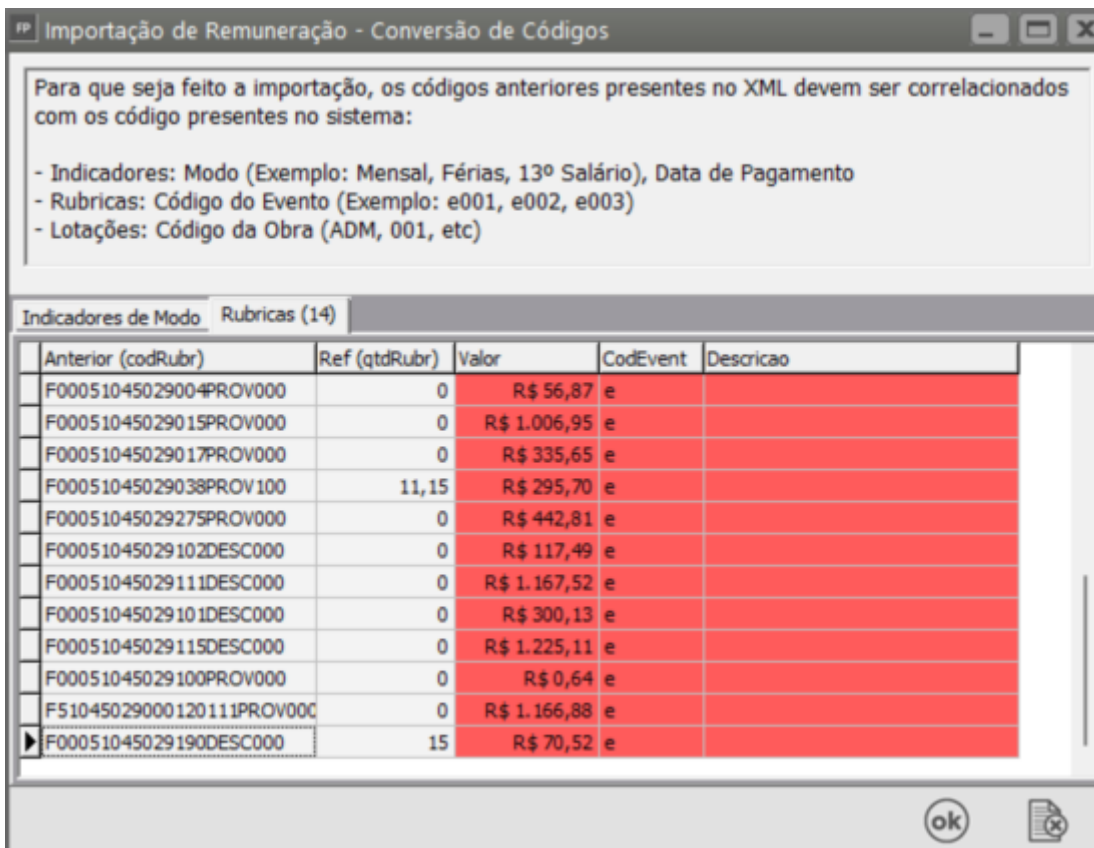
FP Importação de Remuneração - Conversão de Códigos

Para que seja feito a importação, os códigos anteriores presentes no XML devem ser correlacionados com os código presentes no sistema:

- Indicadores: Modo (Exemplo: Mensal, Férias, 13º Salário), Data de Pagamento
- Rubricas: Código do Evento (Exemplo: e001, e002, e003)
- Lotações: Código da Obra (ADM, 001, etc)

Indicadores de Modo | Rubricas (14)

| Anterior (codRubr) | Ref (qtdRubr) | Valor | CodEvent | Descricao |
|---|---|---|---|---|
| F00051045029004PROV000 | 0 | R$ 56,87 | e | |
| F00051045029015PROV000 | 0 | R$ 1.006,95 | e | |
| F00051045029017PROV000 | 0 | R$ 335,65 | e | |
| F00051045029038PROV100 | 11,15 | R$ 295,70 | e | |
| F00051045029275PROV000 | 0 | R$ 442,81 | e | |
| F00051045029102DESC000 | 0 | R$ 117,49 | e | |
| F00051045029111DESC000 | 0 | R$ 1.167,52 | e | |
| F00051045029101DESC000 | 0 | R$ 300,13 | e | |
| F00051045029115DESC000 | 0 | R$ 1.225,11 | e | |
| F00051045029100PROV000 | 0 | R$ 0,64 | e | |
| F5104502900012011PROV000 | 0 | R$ 1.166,88 | e | |
| F00051045029190DESC000 | 15 | R$ 70,52 | e | |

ok